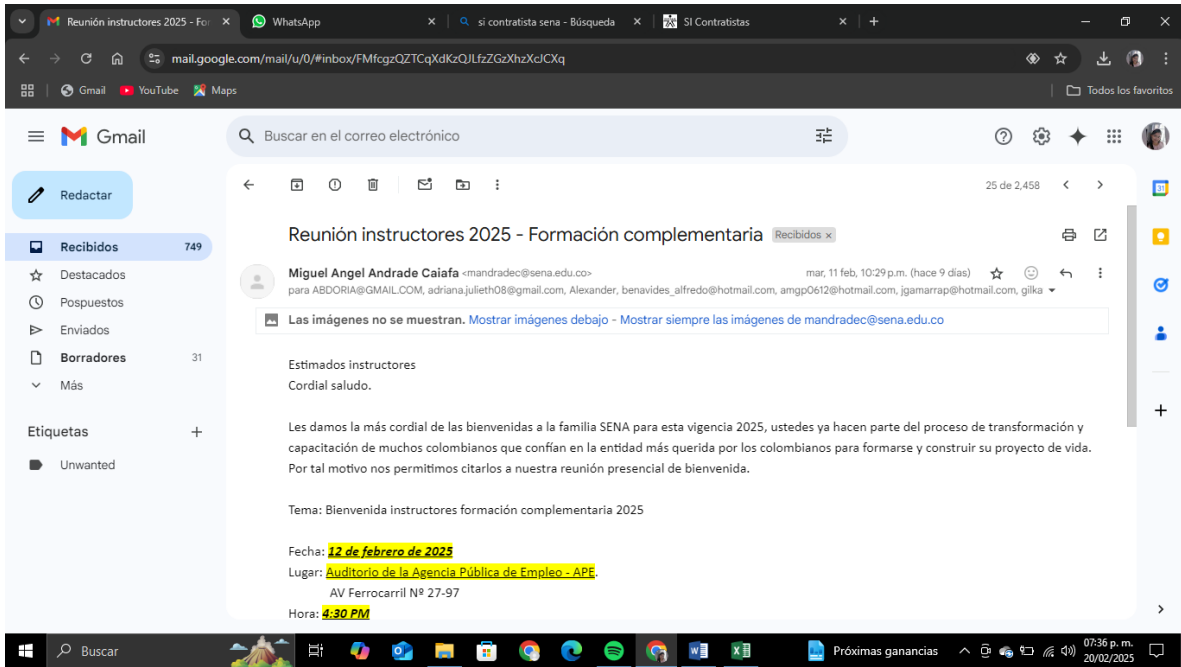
Reunión instructores 2025 - For ×
WhatsApp ×
si contratista sena - Búsqueda ×
SI Contratistas ×
mail.google.com/mail/u/0/#inbox/FMfcgzQZTCqXdKzQJLfzZGzXhzXcJCXq
Gmail
YouTube
Maps
Todos los favoritos

Gmail
Buscar en el correo electrónico

Redactar
Recibidos 749
Destacados
Pospuestos
Enviados
Borradores 31
Más

Etiquetas
Unwanted

25 de 2,458

Reunión instructores 2025 - Formación complementaria Recibidos ×

Miguel Angel Andrade Caiafa <mandradec@sena.edu.co> mar, 11 feb, 10:29 p.m. (hace 9 días)
para ABDORIA@GMAIL.COM, adriana.julieth08@gmail.com, Alexander, benavides_alfredo@hotmail.com, amgp0612@hotmail.com, jgamarrap@hotmail.com, gilka

Las imágenes no se muestran. Mostrar imágenes debajo - Mostrar siempre las imágenes de mandradec@sena.edu.co

Estimados instructores
Cordial saludo.

Les damos la más cordial de las bienvenidas a la familia SENA para esta vigencia 2025, ustedes ya hacen parte del proceso de transformación y capacitación de muchos colombianos que confían en la entidad más querida por los colombianos para formarse y construir su proyecto de vida. Por tal motivo nos permitimos citarlos a nuestra reunión presencial de bienvenida.

Tema: Bienvenida instructores formación complementaria 2025

Fecha: 12 de febrero de 2025
Lugar: Auditorio de la Agencia Pública de Empleo - APE.
AV Ferrocarril Nº 27-97
Hora: 4:30 PM

Buscar
Próximas ganancias
07:36 p. m.
20/02/2025